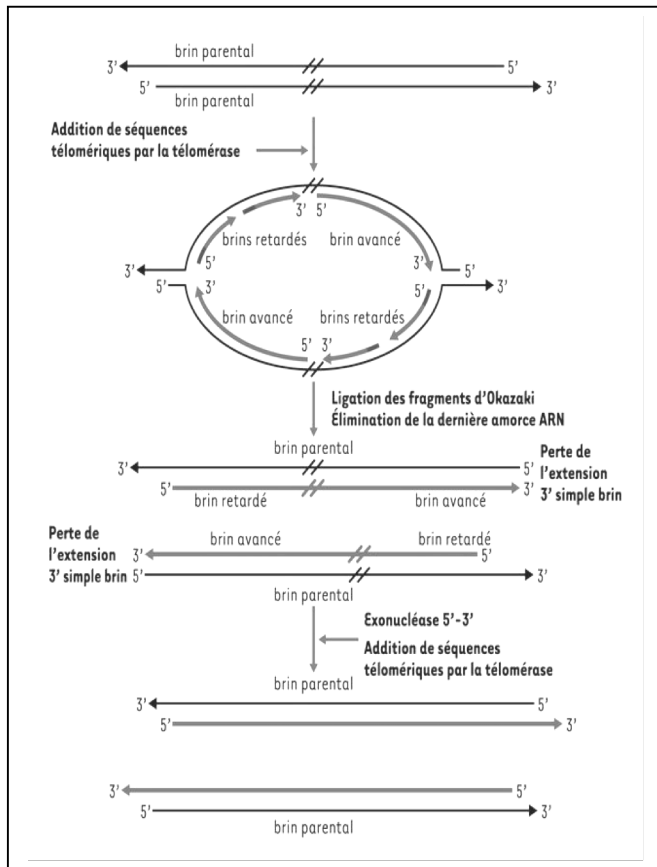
3' brin parental 5'
5' brin parental 3'

Addition de séquences télomériques par la télomérase

3' 5'
brins retardés brin avancé
3' 5' 3' 5'
5' 3' 5' 3'
brin avancé brins retardés
5' 3'

Ligation des fragments d'Okazaki
Élimination de la dernière amorce ARN

brin parental
3' 5'
5' brin retardé brin avancé 3'
Perte de l'extension 3' simple brin

Perte de l'extension 3' simple brin
3' brin avancé brin retardé 5'
5' 3'
brin parental

Exonucléase 5'-3'
Addition de séquences télomériques par la télomérase

brin parental
3' 5'
5' 3'

3' 5'
5' 3'
brin parental